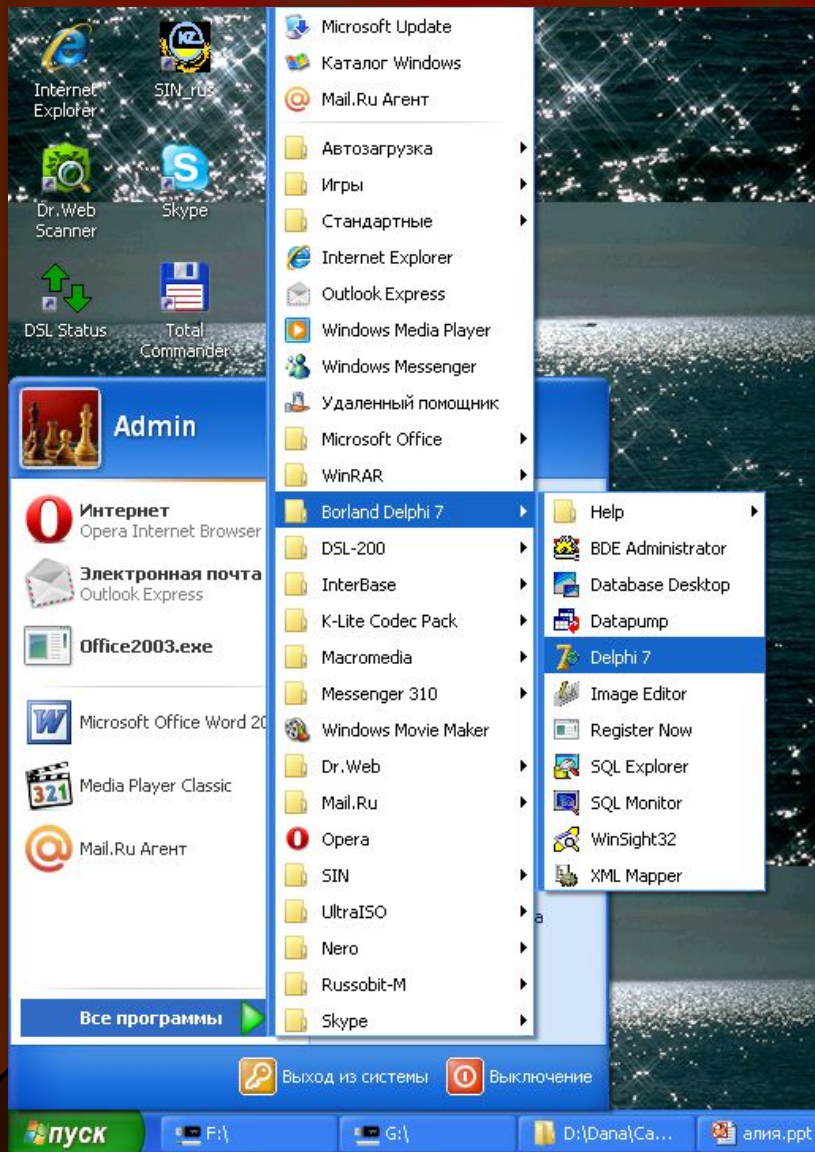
Internet Explorer
SIN_rus
Dr.Web Scanner
Skype
DSL Status
Total Commander

Admin

Интернет
Opera Internet Browser
Электронная почта
Outlook Express
Office2003.exe
Microsoft Office Word 20
Media Player Classic
Mail.Ru Агент

Все программы

Microsoft Update
Каталог Windows
Mail.Ru Агент
Автозагрузка
Игры
Стандартные
Internet Explorer
Outlook Express
Windows Media Player
Windows Messenger
Удаленный помощник
Microsoft Office
WinRAR
Borland Delphi 7
DSL-200
InterBase
K-Lite Codec Pack
Macromedia
Messenger 310
Windows Movie Maker
Dr.Web
Mail.Ru
Opera
SIN
UltraISO
Nero
Russobit-M
Skype

Help
BDE Administrator
Database Desktop
Datapump
Delphi 7
Image Editor
Register Now
SQL Explorer
SQL Monitor
WinSight32
XML Mapper

Выход из системы
Выключение

пуск
F:\
G:\
D:\Dana\Ca...
алия.ppt